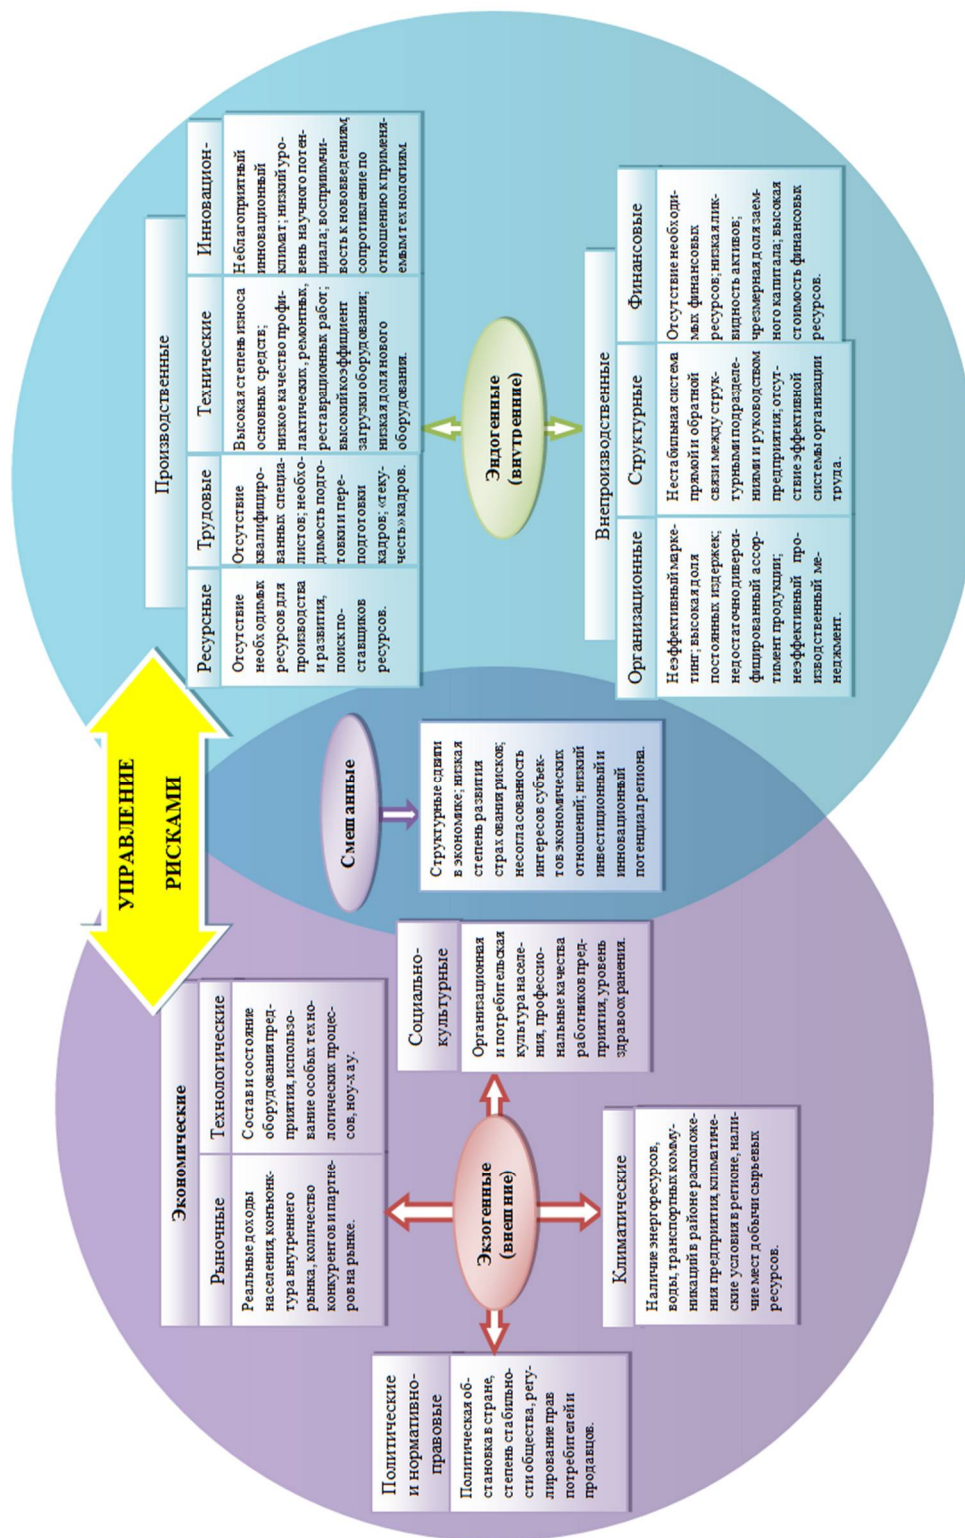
УПРАВЛЕНИЕ РИСКАМИ

Производственные

Ресурсные
Отсутствие необходимых ресурсов для производства и развития, поиск поставщиков ресурсов.

Трудовые
Отсутствие квалифицированных специалистов; необходимость подготовки и переподготовки кадров; «текучесть» кадров.

Технические
Высокая степень износа основных средств; низкое качество профилактических, ремонтных, реставрационных работ; высокий коэффициент загрузки оборудования; низкая доля нового оборудования.

Инновационные
Неблагоприятный инновационный климат; низкий уровень научного потенциала; восприимчивость к нововведениям; сопротивление по отношению к применяемым технологиям.

Эндогенные (внутренние)

Внепроизводственные

Организационные
Неэффективный маркетинг; высокая доля постоянных издержек; недостаточно диверсифицированный ассортимент продукции; неэффективный производственный менеджмент.

Структурные
Нестабильная система прямой и обратной связи между структурными подразделениями и руководством предприятия; отсутствие эффективной системы организации труда.

Финансовые
Отсутствие необходимых финансовых ресурсов; низкая ликвидность активов; чрезмерная доля заемного капитала; высокая стоимость финансовых ресурсов.

Смешанные
Структурные сдвиги в экономике; низкая степень развития страхования рисков; несогласованность интересов субъектов экономических отношений; низкий инвестиционный и инновационный потенциал региона.

Экономические

Рыночные
Реальные доходы населения, конъюнктура внутреннего рынка, количество конкурентов и партнеров на рынке.

Технологические
Состав и состояние оборудования предприятия, использование особых технологических процессов, ноу-хау.

Социально-культурные
Организационная и потребительская культура населения, профессиональные качества работников предприятия, уровень здравоохранения.

Экзогенные (внешние)

Климатические
Наличие энергоресурсов, воды, транспортных коммуникаций в районе расположения предприятия, климатические условия в регионе, наличие мест добычи сырьевых ресурсов.

Политические и нормативно-правовые
Политическая обстановка в стране, степень стабильности общества, регулирование прав потребителей и продавцов.